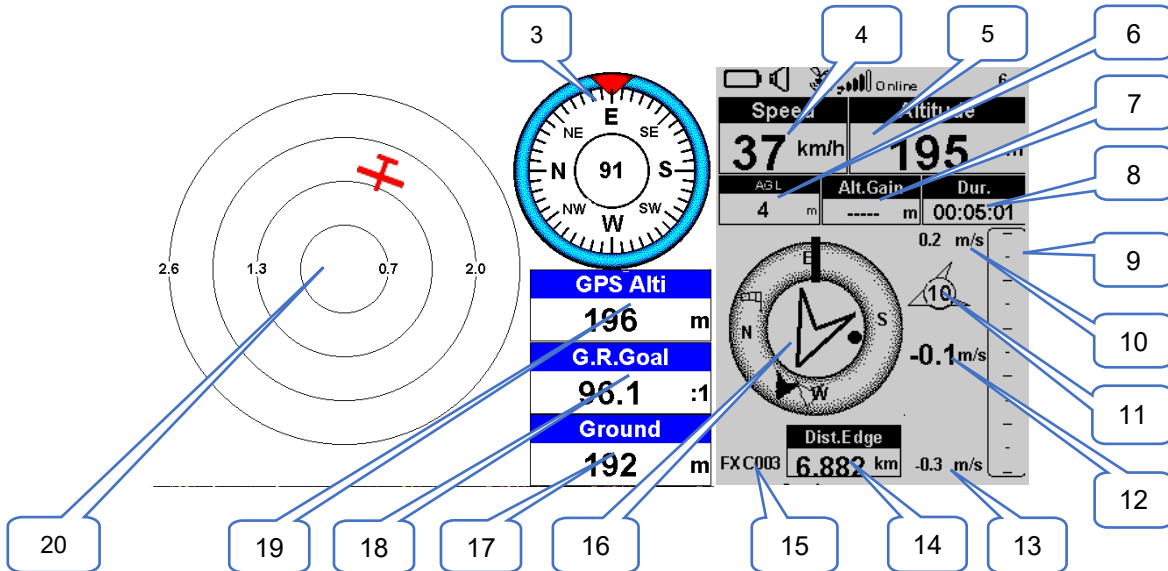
3
4
5
6
7
8
9
10
11
12
13
14
15
16
17
18
19
20

2.6
1.3
0.7
2.0

E
NE
SE
N
91
S
NW
SW
W

GPS Alti
196 m
G.R.Goal
96.1 :1
Ground
192 m

Online
6
Speed
37 km/h
Altitude
195 m
AGL
4 m
Alt.Gain
----- m
Dur.
00:05:01
0.2 m/s
E
N
S
W
10
-0.1 m/s
Dist.Edge
6.882 km
FX C003
-0.3 m/s